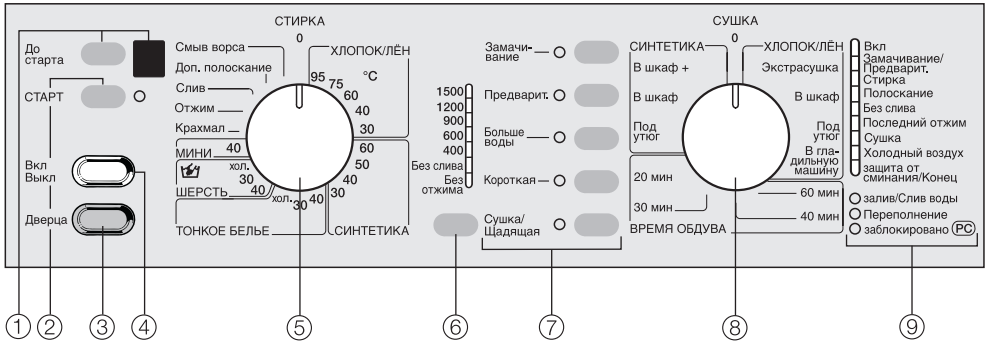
До старта

СТАРТ

Вкл Выкл

Дверца

СТИРКА

0

Смыв ворса

Доп. полоскание

Слив

Отжим

Крахмал

МИНИ

хол.

ШЕРСТЬ

ТОНКОЕ БЕЛЬЕ

ХЛОПОК/ЛЁН

°C

95 75 60 40 30

60 50 40 30

40 30 хол.

30 40

хол. 30

40

СИНТЕТИКА

1500
1200
900
600
400
Без слива
Без отжима

Замачивание

Предварит.

Больше воды

Короткая

Сушка/ Щадящая

СУШКА

0

СИНТЕТИКА

ХЛОПОК/ЛЁН

В шкаф +

Экстрасушка

В шкаф

В шкаф

Под утюг

Под утюг

В гладильную машину

20 мин

30 мин

60 мин

40 мин

ВРЕМЯ ОБДУВА

Вкл
Замачивание/ Предварит. Стирка
Полоскание
Без слива
Последний отжим
Сушка
Холодный воздух
защита от сминания/Конец

залив/Слив воды
Переполнение
заблокировано PC

1 2 3 4 5 6 7 8 9